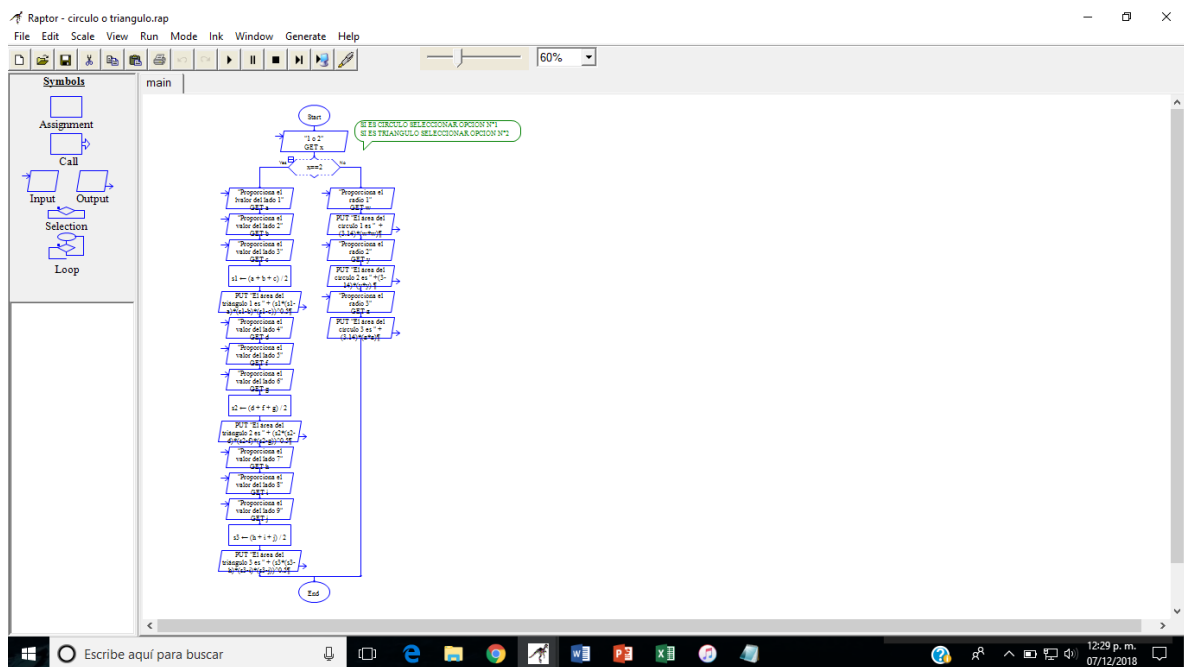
Raptor - circulo o triangulo.rap

File Edit Scale View Run Mode Ink Window Generate Help

60%

Symbols

Assignment

Call

Input Output

Selection

Loop

main

Start

"1 o 2"
GET x

SI ES CIRCULO SELECCIONAR OPCION N°1
SI ES TRIANGULO SELECCIONAR OPCION N°2

Yes x==2 No

"Proporciona el lvalor del lado 1"
GET a

"Proporciona el valor del lado 2"
GET b

"Proporciona el valor del lado 3"
GET c

s1 ← (a + b + c) / 2

PUT "El area del triangulo 1 es " + (s1*(s1-a)*(s1-b)*(s1-c))^0.5¶

"Proporciona el valor del lado 4"
GET d

"Proporciona el valor del lado 5"
GET f

"Proporciona el valor del lado 6"
GET g

s2 ← (d + f + g) / 2

PUT "El area del triangulo 2 es " + (s2*(s2-d)*(s2-f)*(s2-g))^0.5¶

"Proporciona el valor del lado 7"
GET h

"Proporciona el valor del lado 8"
GET i

"Proporciona el valor del lado 9"
GET j

s3 ← (h + i + j) / 2

PUT "El area del triangulo 3 es " + (s3*(s3-h)*(s3-i)*(s3-j))^0.5¶

"Proporciona el radio 1"
GET w

PUT "El area del circulo 1 es " + (3.14)*(w*w)¶

"Proporciona el radio 2"
GET y

PUT "El area del circulo 2 es " +(3.14)*(y*y)¶

"Proporciona el radio 3"
GET z

PUT "El area del circulo 3 es " + (3.14)*(z*z)¶

End

Escribe aquí para buscar

12:29 p. m.
07/12/2018